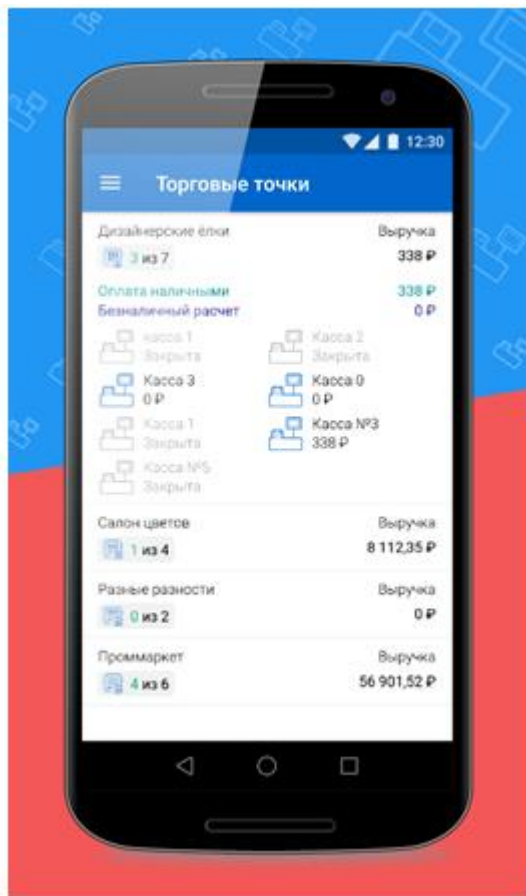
12:30

Торговые точки

Дизайнерские ёлки
3 из 7
Выручка
338 ₽

Оплата наличными
338 ₽
Безналичный расчет
0 ₽

Касса 1
Закрыта
Касса 2
Закрыта
Касса 3
0 ₽
Касса 0
0 ₽
Касса 1
Закрыта
Касса №3
338 ₽
Касса №5
Закрыта

Салон цветов
1 из 4
Выручка
8 112,35 ₽

Разные разности
0 из 2
Выручка
0 ₽

Проммаркет
4 из 6
Выручка
56 901,52 ₽